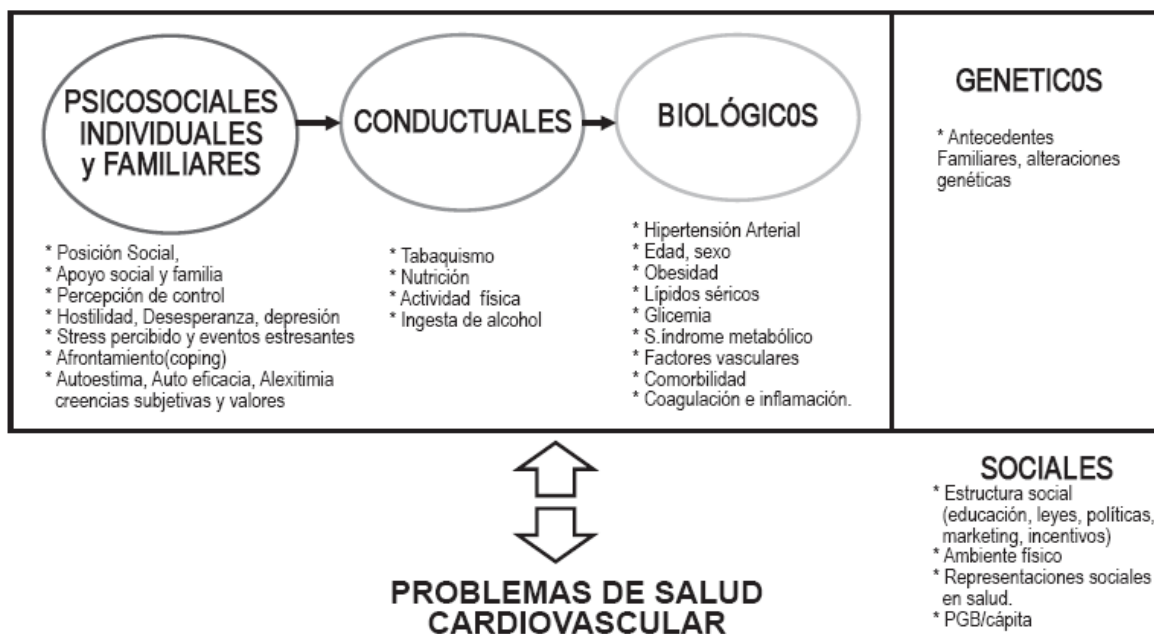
PSICOSOCIALES INDIVIDUALES y FAMILIARES

CONDUCTUALES

BIOLÓGIC0S

GENETIC0S

* Antecedentes Familiares, alteraciones genéticas

* Posición Social,
* Apoyo social y familia
* Percepción de control
* Hostilidad, Desesperanza, depresión
* Stress percibido y eventos estresantes
* Afrontamiento(coping)
* Autoestima, Auto eficacia, Alexitimia creencias subjetivas y valores

* Tabaquismo
* Nutrición
* Actividad física
* Ingesta de alcohol

* Hipertensión Arterial
* Edad, sexo
* Obesidad
* Lípidos séricos
* Glicemia
* S.índrome metabólico
* Factores vasculares
* Comorbilidad
* Coagulación e inflamación.

SOCIALES
* Estructura social (educación, leyes, políticas, marketing, incentivos)
* Ambiente físico
* Representaciones sociales en salud.
* PGB/cápita

PROBLEMAS DE SALUD CARDIOVASCULAR